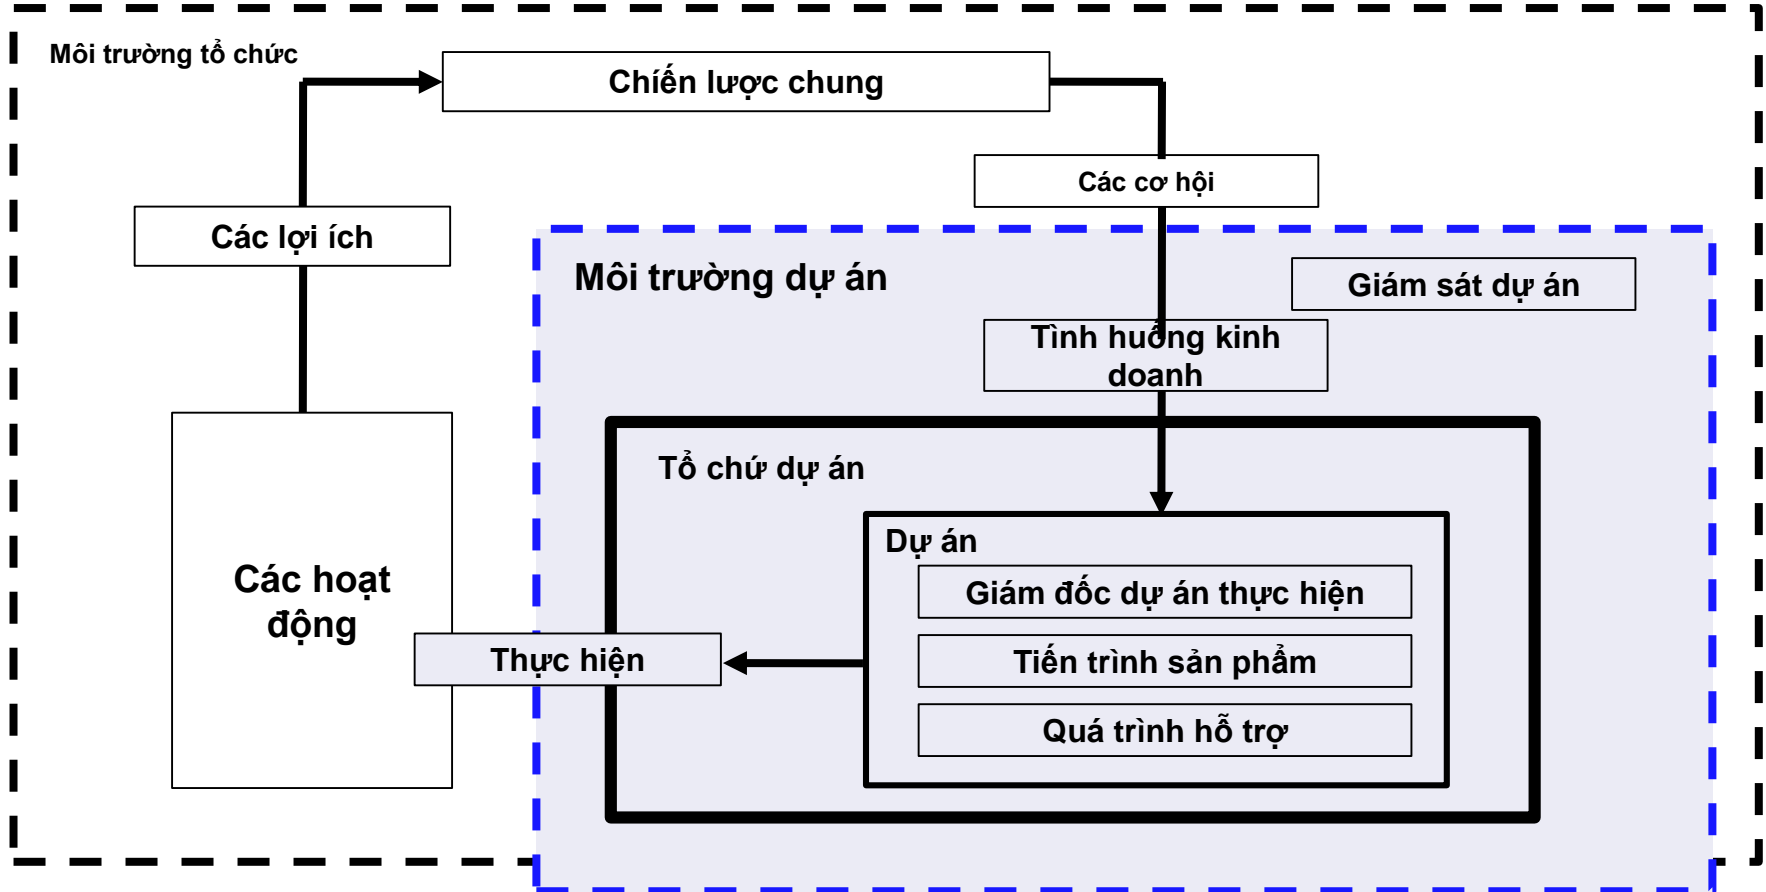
Môi trường tổ chức

Chiến lược chung

Các cơ hội

Các lợi ích

Môi trường dự án

Giám sát dự án

Tình huống kinh doanh

Tổ chức dự án

Dự án

Giám đốc dự án thực hiện

Tiến trình sản phẩm

Quá trình hỗ trợ

Các hoạt động

Thực hiện